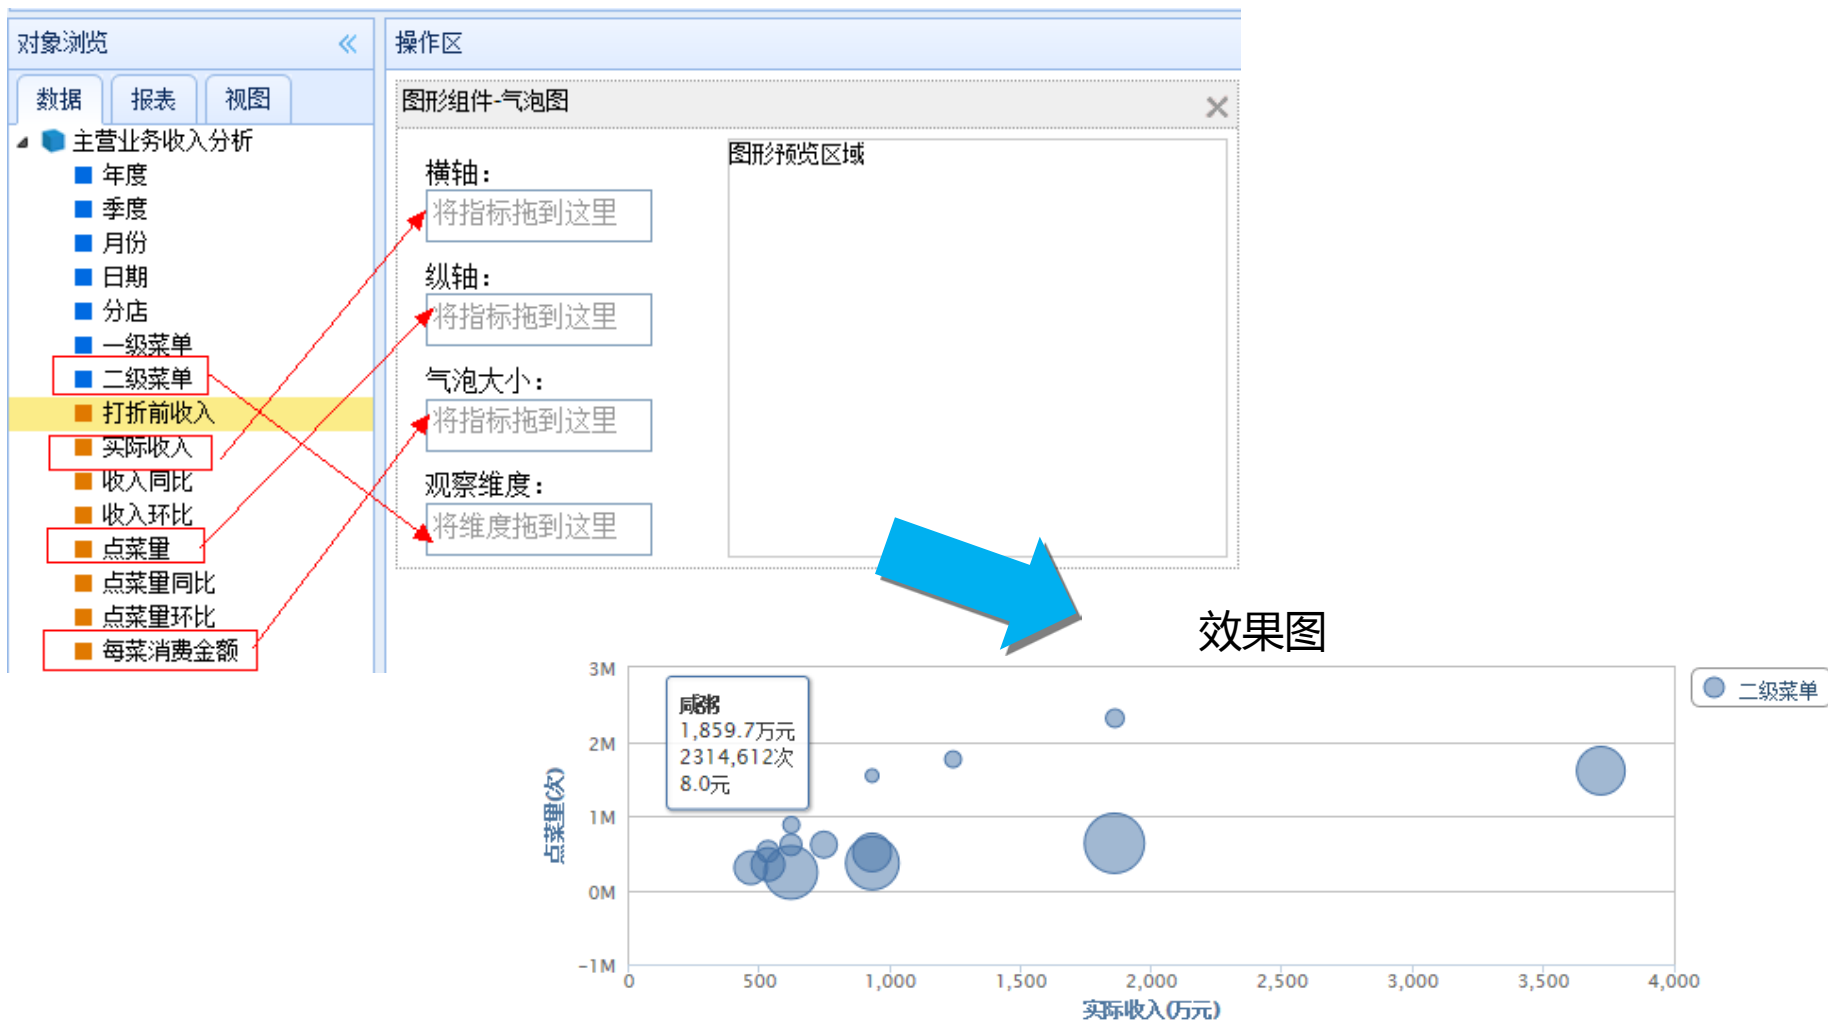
对象浏览 «

数据 报表 视图

主营业务收入分析
年度
季度
月份
日期
分店
一级菜单
二级菜单
打折前收入
实际收入
收入同比
收入环比
点菜量
点菜量同比
点菜量环比
每菜消费金额

操作区

图形组件-气泡图 ✕

横轴：
将指标拖到这里
纵轴：
将指标拖到这里
气泡大小：
将指标拖到这里
观察维度：
将维度拖到这里

图形预览区域

效果图

咸粥
1,859.7万元
2314,612次
8.0元

二级菜单

3M
2M
1M
0M
-1M

点菜量(次)

0
500
1,000
1,500
2,000
2,500
3,000
3,500
4,000

实际收入(万元)